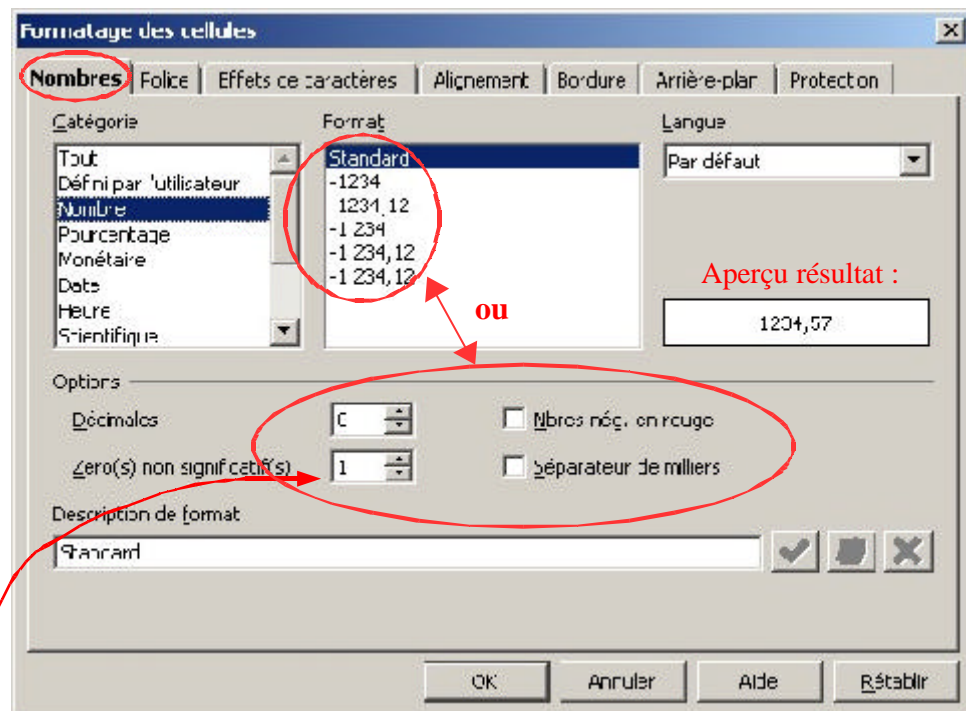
Formatage des cellules

Nombres | Police | Effets de caractères | Alignement | Bordure | Arrière-plan | Protection

Catégorie
Tout
Défini par l'utilisateur
Nombre
Pourcentage
Monétaire
Date
Heure
Scientifique

Format
Standard
-1234
1234,12
-1 234
-1 234,12
-1 234,12

Langue
Par défaut

Aperçu résultat :

1234,57

ou

Options
Décimales 0
Zéro(s) non significatif(s) 1
Nbres nég. en rouge
Séparateur de milliers

Description de format
Standard

OK | Annuler | Aide | Rétablir